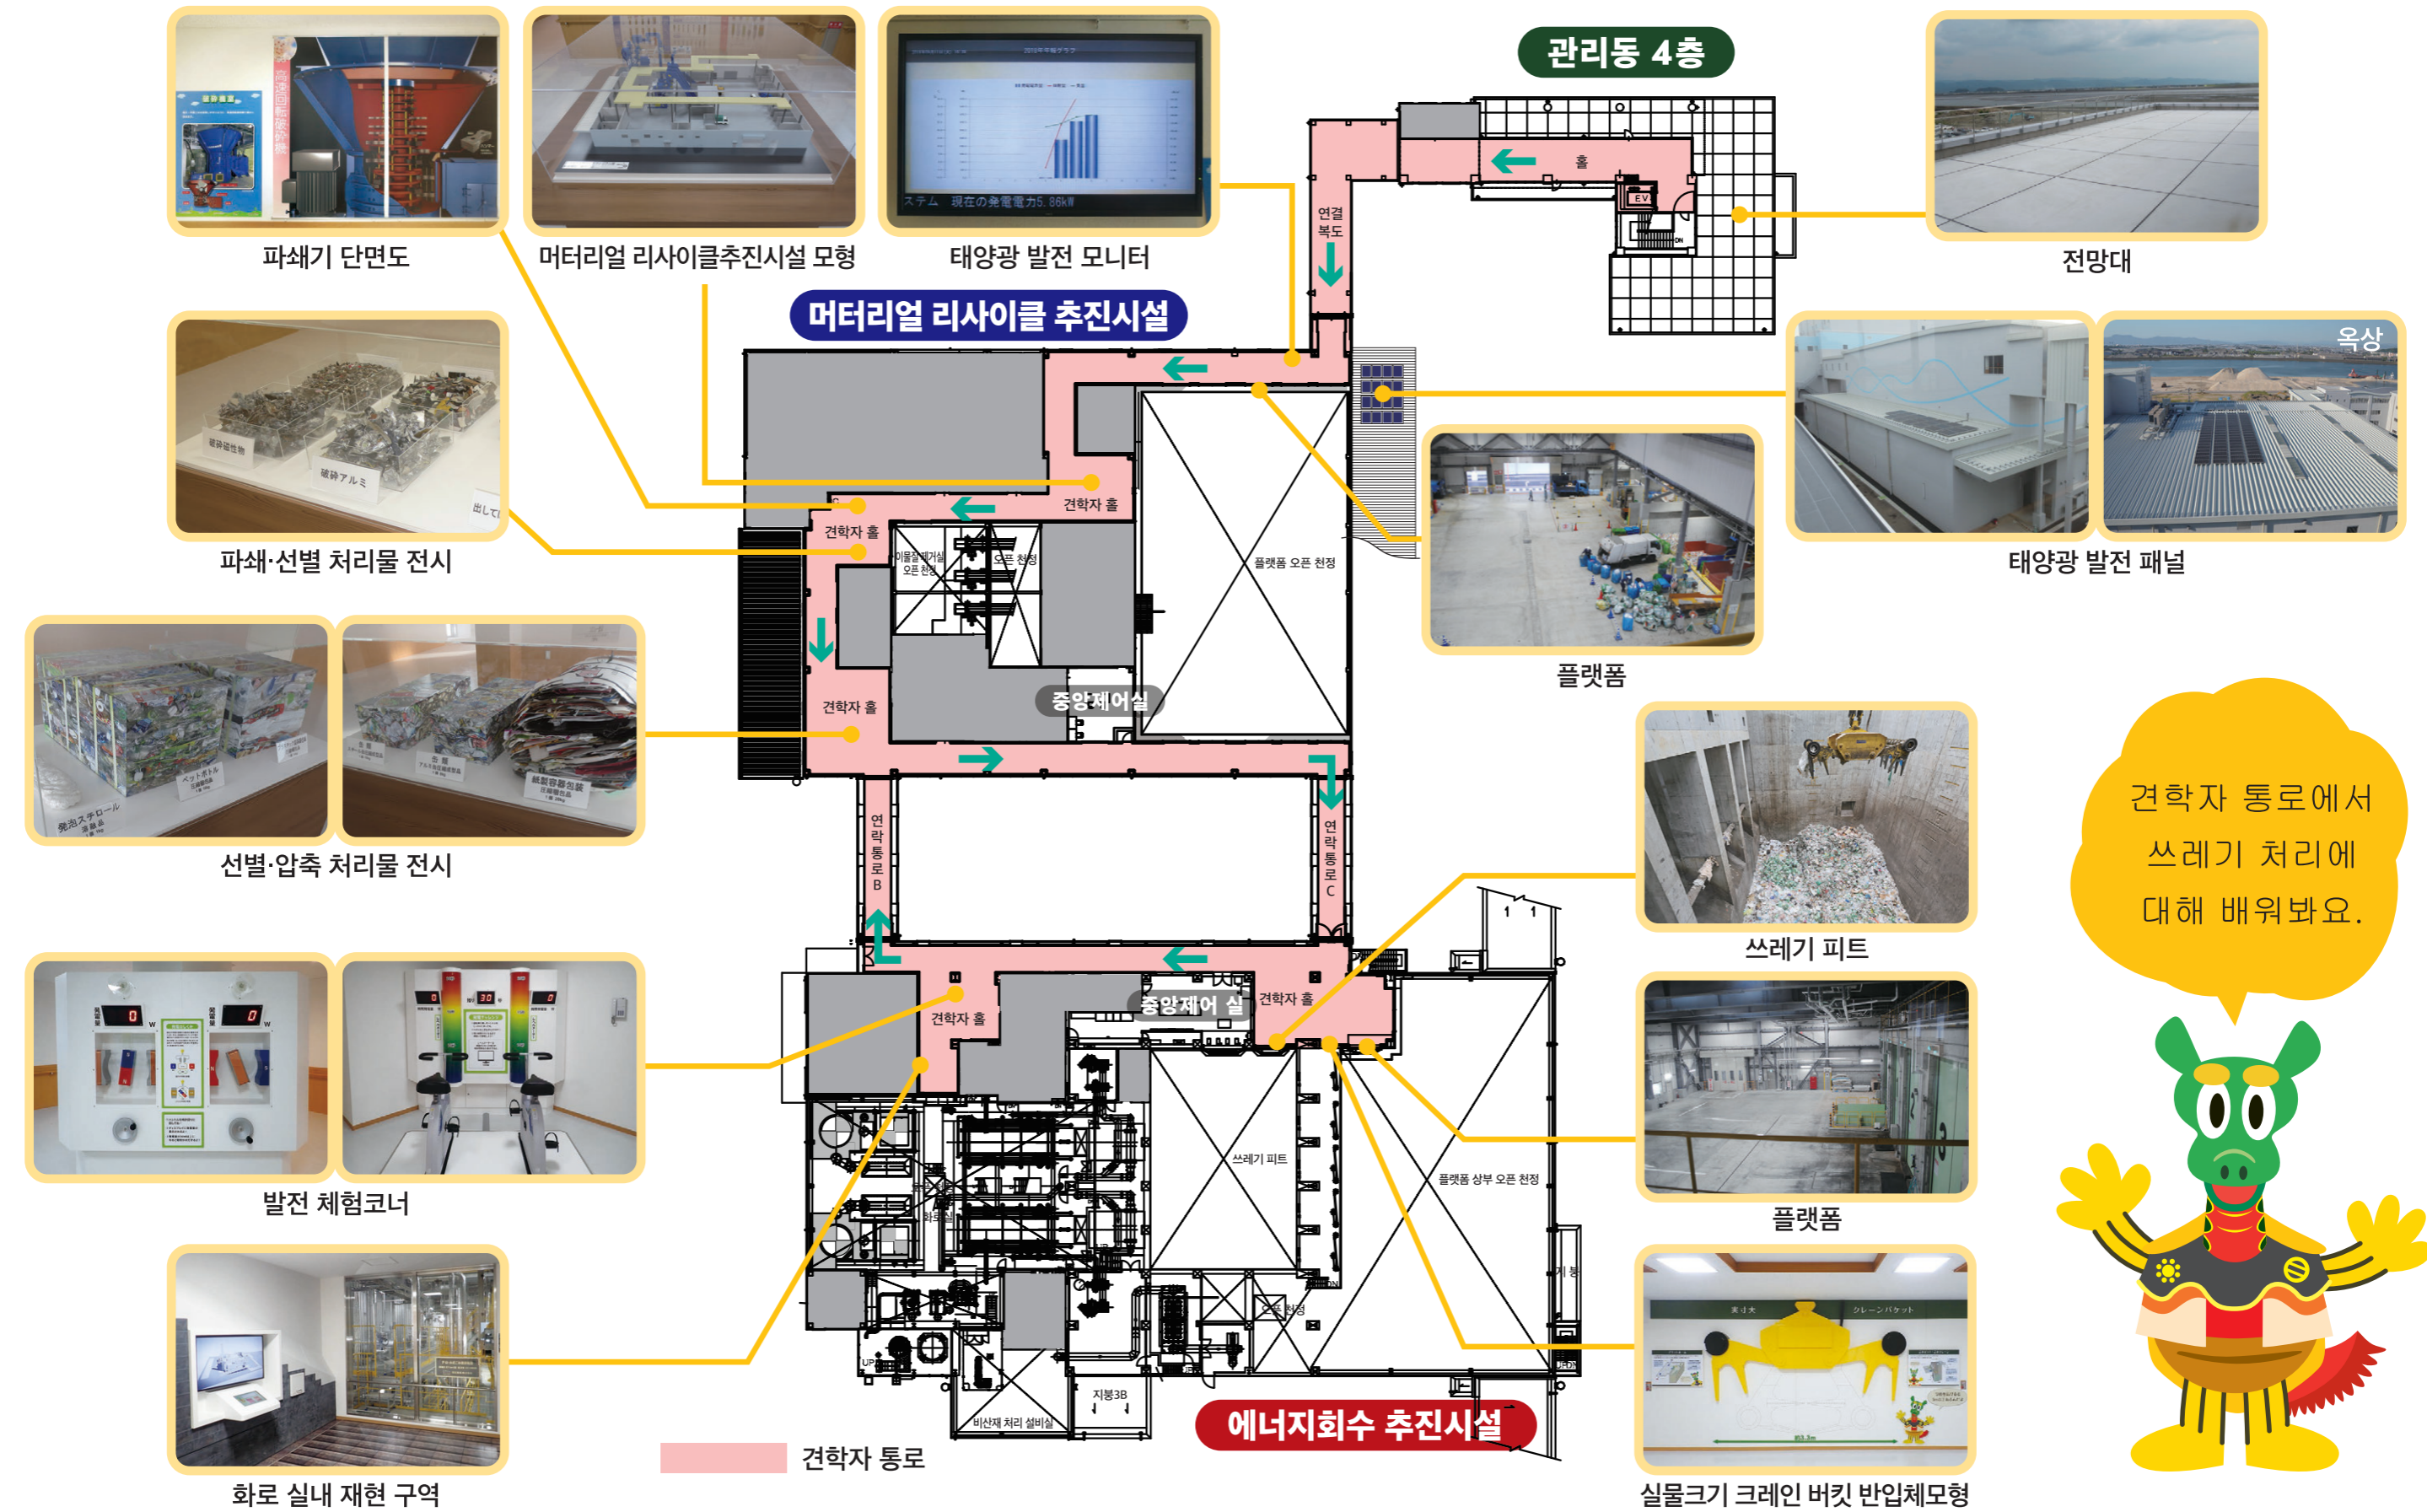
관리동 4층

파쇄기 단면도

머터리얼 리사이클추진시설 모형

태양광 발전 모니터

전망대

머터리얼 리사이클 추진시설

홀

연결 복도

EV

견학자 홀

견학자 홀

플랫폼 오픈 천정

오픈 천정

중앙제어실

견학자 홀

파쇄·선별 처리물 전시

옥상

태양광 발전 패널

플랫폼

선별·압축 처리물 전시

연락통로 B

연락통로 C

견학자 통로에서 쓰레기 처리에 대해 배워봐요.

쓰레기 피트

견학자 홀

중앙제어 실

견학자 홀

발전 체험코너

쓰레기 피트

플랫폼 상부 오픈 천정

플랫폼

오픈 천정

지붕3B

비산재 처리 설비실

화로 실내 재현 구역

견학자 통로

에너지회수 추진시설

실물크기 크레인 버킷 반입체모형